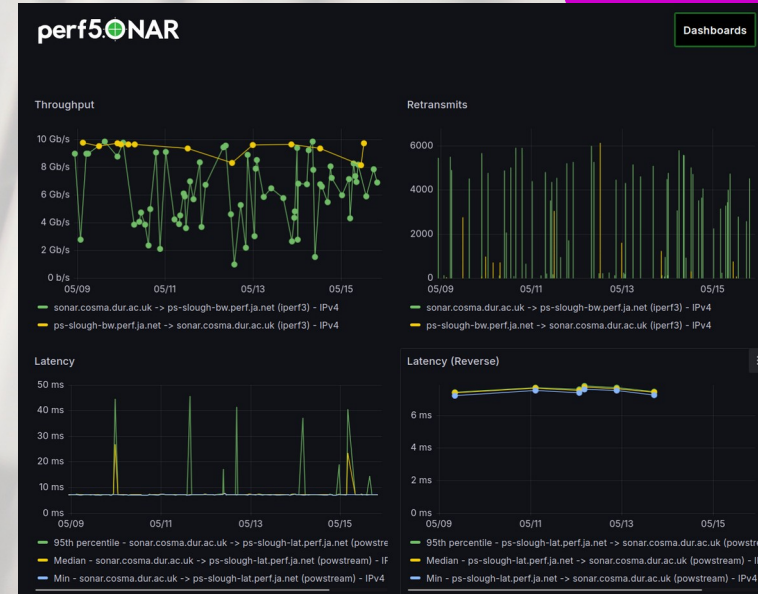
perf5ONAR

Dashboards

Throughput

10 Gb/s
8 Gb/s
6 Gb/s
4 Gb/s
2 Gb/s
0 b/s
05/09 05/11 05/13 05/15

sonar.cosma.dur.ac.uk -> ps-slough-bw.perf.ja.net (iperf3) - IPv4
ps-slough-bw.perf.ja.net -> sonar.cosma.dur.ac.uk (iperf3) - IPv4

Retransmits

6000
4000
2000
0
05/09 05/11 05/13 05/15

sonar.cosma.dur.ac.uk -> ps-slough-bw.perf.ja.net (iperf3) - IPv4
ps-slough-bw.perf.ja.net -> sonar.cosma.dur.ac.uk (iperf3) - IPv4

Latency

50 ms
40 ms
30 ms
20 ms
10 ms
0 ms
05/09 05/11 05/13 05/15

95th percentile - sonar.cosma.dur.ac.uk -> ps-slough-lat.perf.ja.net (powstre
Median - sonar.cosma.dur.ac.uk -> ps-slough-lat.perf.ja.net (powstream) - IF
Min - sonar.cosma.dur.ac.uk -> ps-slough-lat.perf.ja.net (powstream) - IPv4

Latency (Reverse)

6 ms
4 ms
2 ms
0 ms
05/09 05/11 05/13 05/15

95th percentile - ps-slough-lat.perf.ja.net -> sonar.cosma.dur.ac.uk (powstre
Median - ps-slough-lat.perf.ja.net -> sonar.cosma.dur.ac.uk (powstream) - I
Min - ps-slough-lat.perf.ja.net -> sonar.cosma.dur.ac.uk (powstream) - IPv4